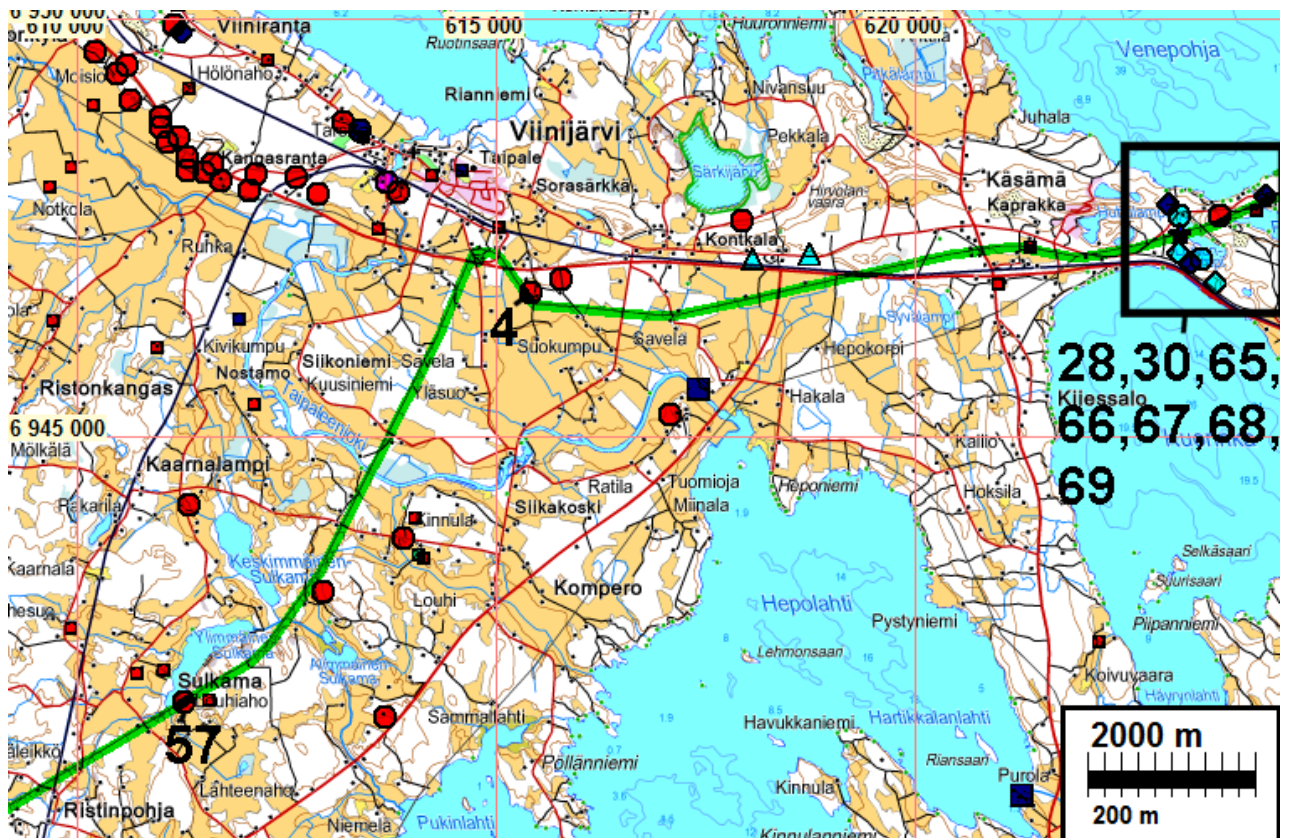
6 950 000
610 000
Viiniranta
615 000
Ruotinsaari
Huuronniemi
620 000
Venepohja
Moisio
Hölönaho
Rianniemi
Nivansuu
Pitkälampi
Juhala
Talvi
Viinijärvi
Pekkala
Kangasranta
Taipale
Särkijärvi
Sorasärkkä
Hirvolanvaara
Käsämä
Notkola
Kaprakka
Ruhka
Kontkala
4
Syvälampi
Suokumpu
Savela
Hepokorpi
Kivikumpu
Siikoniemi
Savela
28,30,65,
Nostamo
Kuusiniemi
Ristonkangas
Yläsuo
Hakala
Kiiessalo
66,67,68,
6 945 000
Taipaleenjoki
Mölkälä
Kaarnalampi
Kallio
69
Tuomioja
Heponiemi
Hoksila
Ratila
Miinala
Pakarila
Siikakoski
Kinnula
Selkäsaari
Kaarnala
Keskimmäinen Sulkama
Kompero
Suurisaari
Louhi
Hepolahti
Pystyniemi
Hesuo
Piipanniemi
Ylimmäinen Sulkama
Lehmonsaari
Alimmainen Sulkama
Koivuvaara
Sulkama
Häyryniemi
Kuhiaho
Havukkaniemi
Hartikkalanlahti
Sammallahti
57
2000 m
Riansaari
Leikko
Pöllänniemi
Purola
Lähteenaho
Kinnula
200 m
Ristinpohja
Niemelä
Pukinlahti
Kinnulanniemi